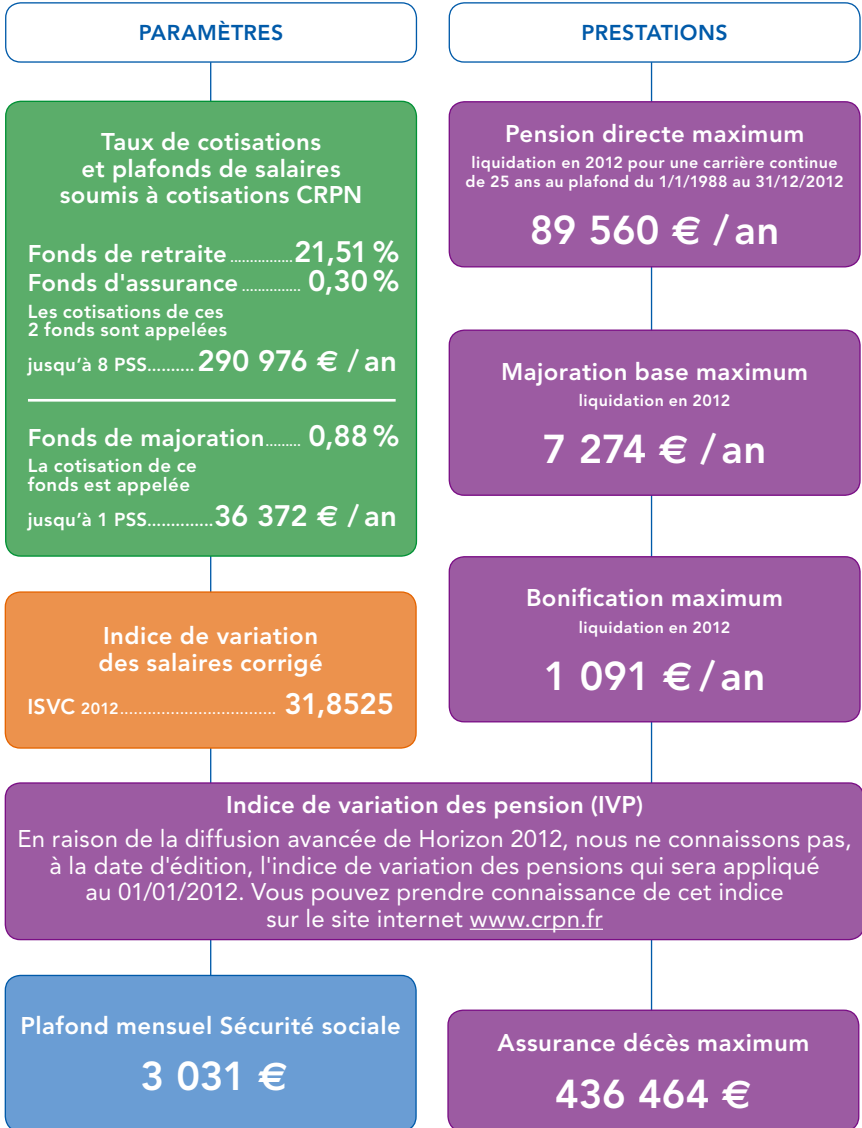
PARAMÈTRES

PRESTATIONS

Taux de cotisations et plafonds de salaires soumis à cotisations CRPN

Fonds de retraite ................ 21,51 %
Fonds d'assurance ............... 0,30 %
Les cotisations de ces 2 fonds sont appelées
jusqu'à 8 PSS.......... 290 976 € / an

Fonds de majoration......... 0,88 %
La cotisation de ce fonds est appelée
jusqu'à 1 PSS.............. 36 372 € / an

Pension directe maximum
liquidation en 2012 pour une carrière continue de 25 ans au plafond du 1/1/1988 au 31/12/2012
89 560 € / an

Majoration base maximum
liquidation en 2012
7 274 € / an

Indice de variation des salaires corrigé
ISVC 2012.................................. 31,8525

Bonification maximum
liquidation en 2012
1 091 € / an

Indice de variation des pension (IVP)
En raison de la diffusion avancée de Horizon 2012, nous ne connaissons pas, à la date d'édition, l'indice de variation des pensions qui sera appliqué au 01/01/2012. Vous pouvez prendre connaissance de cet indice sur le site internet www.crpn.fr

Plafond mensuel Sécurité sociale
3 031 €

Assurance décès maximum
436 464 €